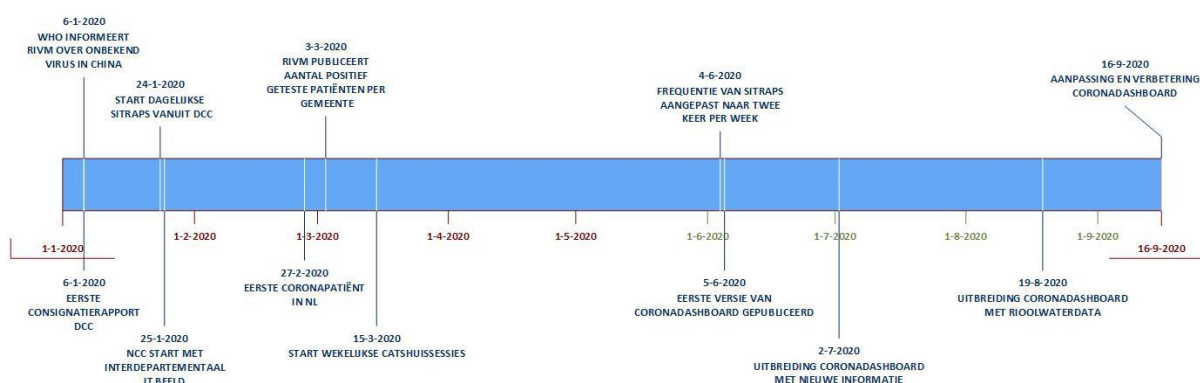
6-1-2020
WHO INFORMEERT RIVM OVER ONBEKEND VIRUS IN CHINA

24-1-2020
START DAGELIJKSE SITRAPS VANUIT DCC

3-3-2020
RIVM PUBLICEERT AANTAL POSITIEF GETESTE PATIËNTEN PER GEMEENTE

4-6-2020
FREQUENTIE VAN SITRAPS AANGEPAST NAAR TWEE KEER PER WEEK

16-9-2020
AANPASSING EN VERBETERING CORONADASHBOARD

1-1-2020

1-2-2020

1-3-2020

1-4-2020

1-5-2020

1-6-2020

1-7-2020

1-8-2020

1-9-2020

16-9-2020

6-1-2020
EERSTE CONSIGNATIERAPPORT DCC

25-1-2020
NCC START MET INTERDEPARTEMENTAAL IT BEELD

27-2-2020
EERSTE CORONAPATIËNT IN NL

15-3-2020
START WEKELIJKSE CATSHUISSESSIES

5-6-2020
EERSTE VERSIE VAN CORONADASHBOARD GEPUBLICEERD

2-7-2020
UITBREIDING CORONADASHBOARD MET NIEUWE INFORMATIE

19-8-2020
UITBREIDING CORONADASHBOARD MET RIOOLWATERDATA